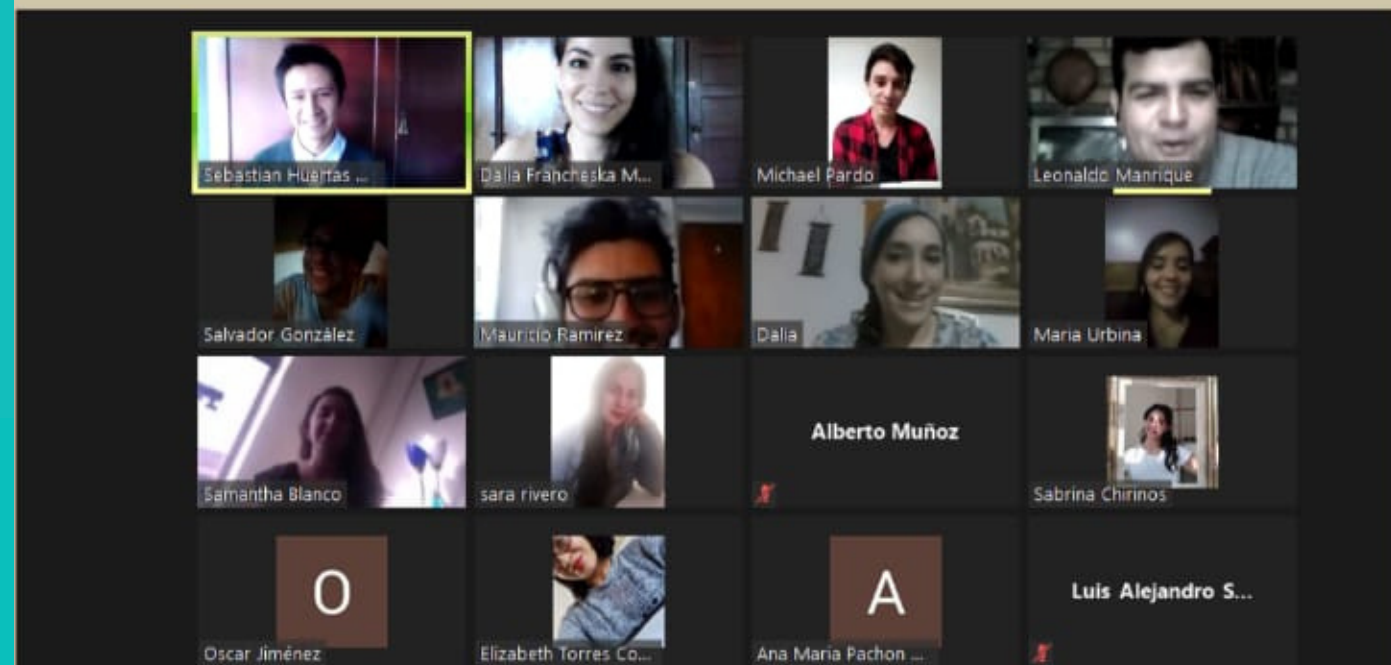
Sebastian Huertas ...
Dalia Francheska M...
Michael Pardo
Leonaldo Manrique
Salvador González
Mauricio Ramirez
Dalia
Maria Urbina
Samantha Blanco
sara rivero
Alberto Muñoz
Sabrina Chirinos
O
Oscar Jiménez
Elizabeth Torres Co...
A
Ana Maria Pachon ...
Luis Alejandro S...